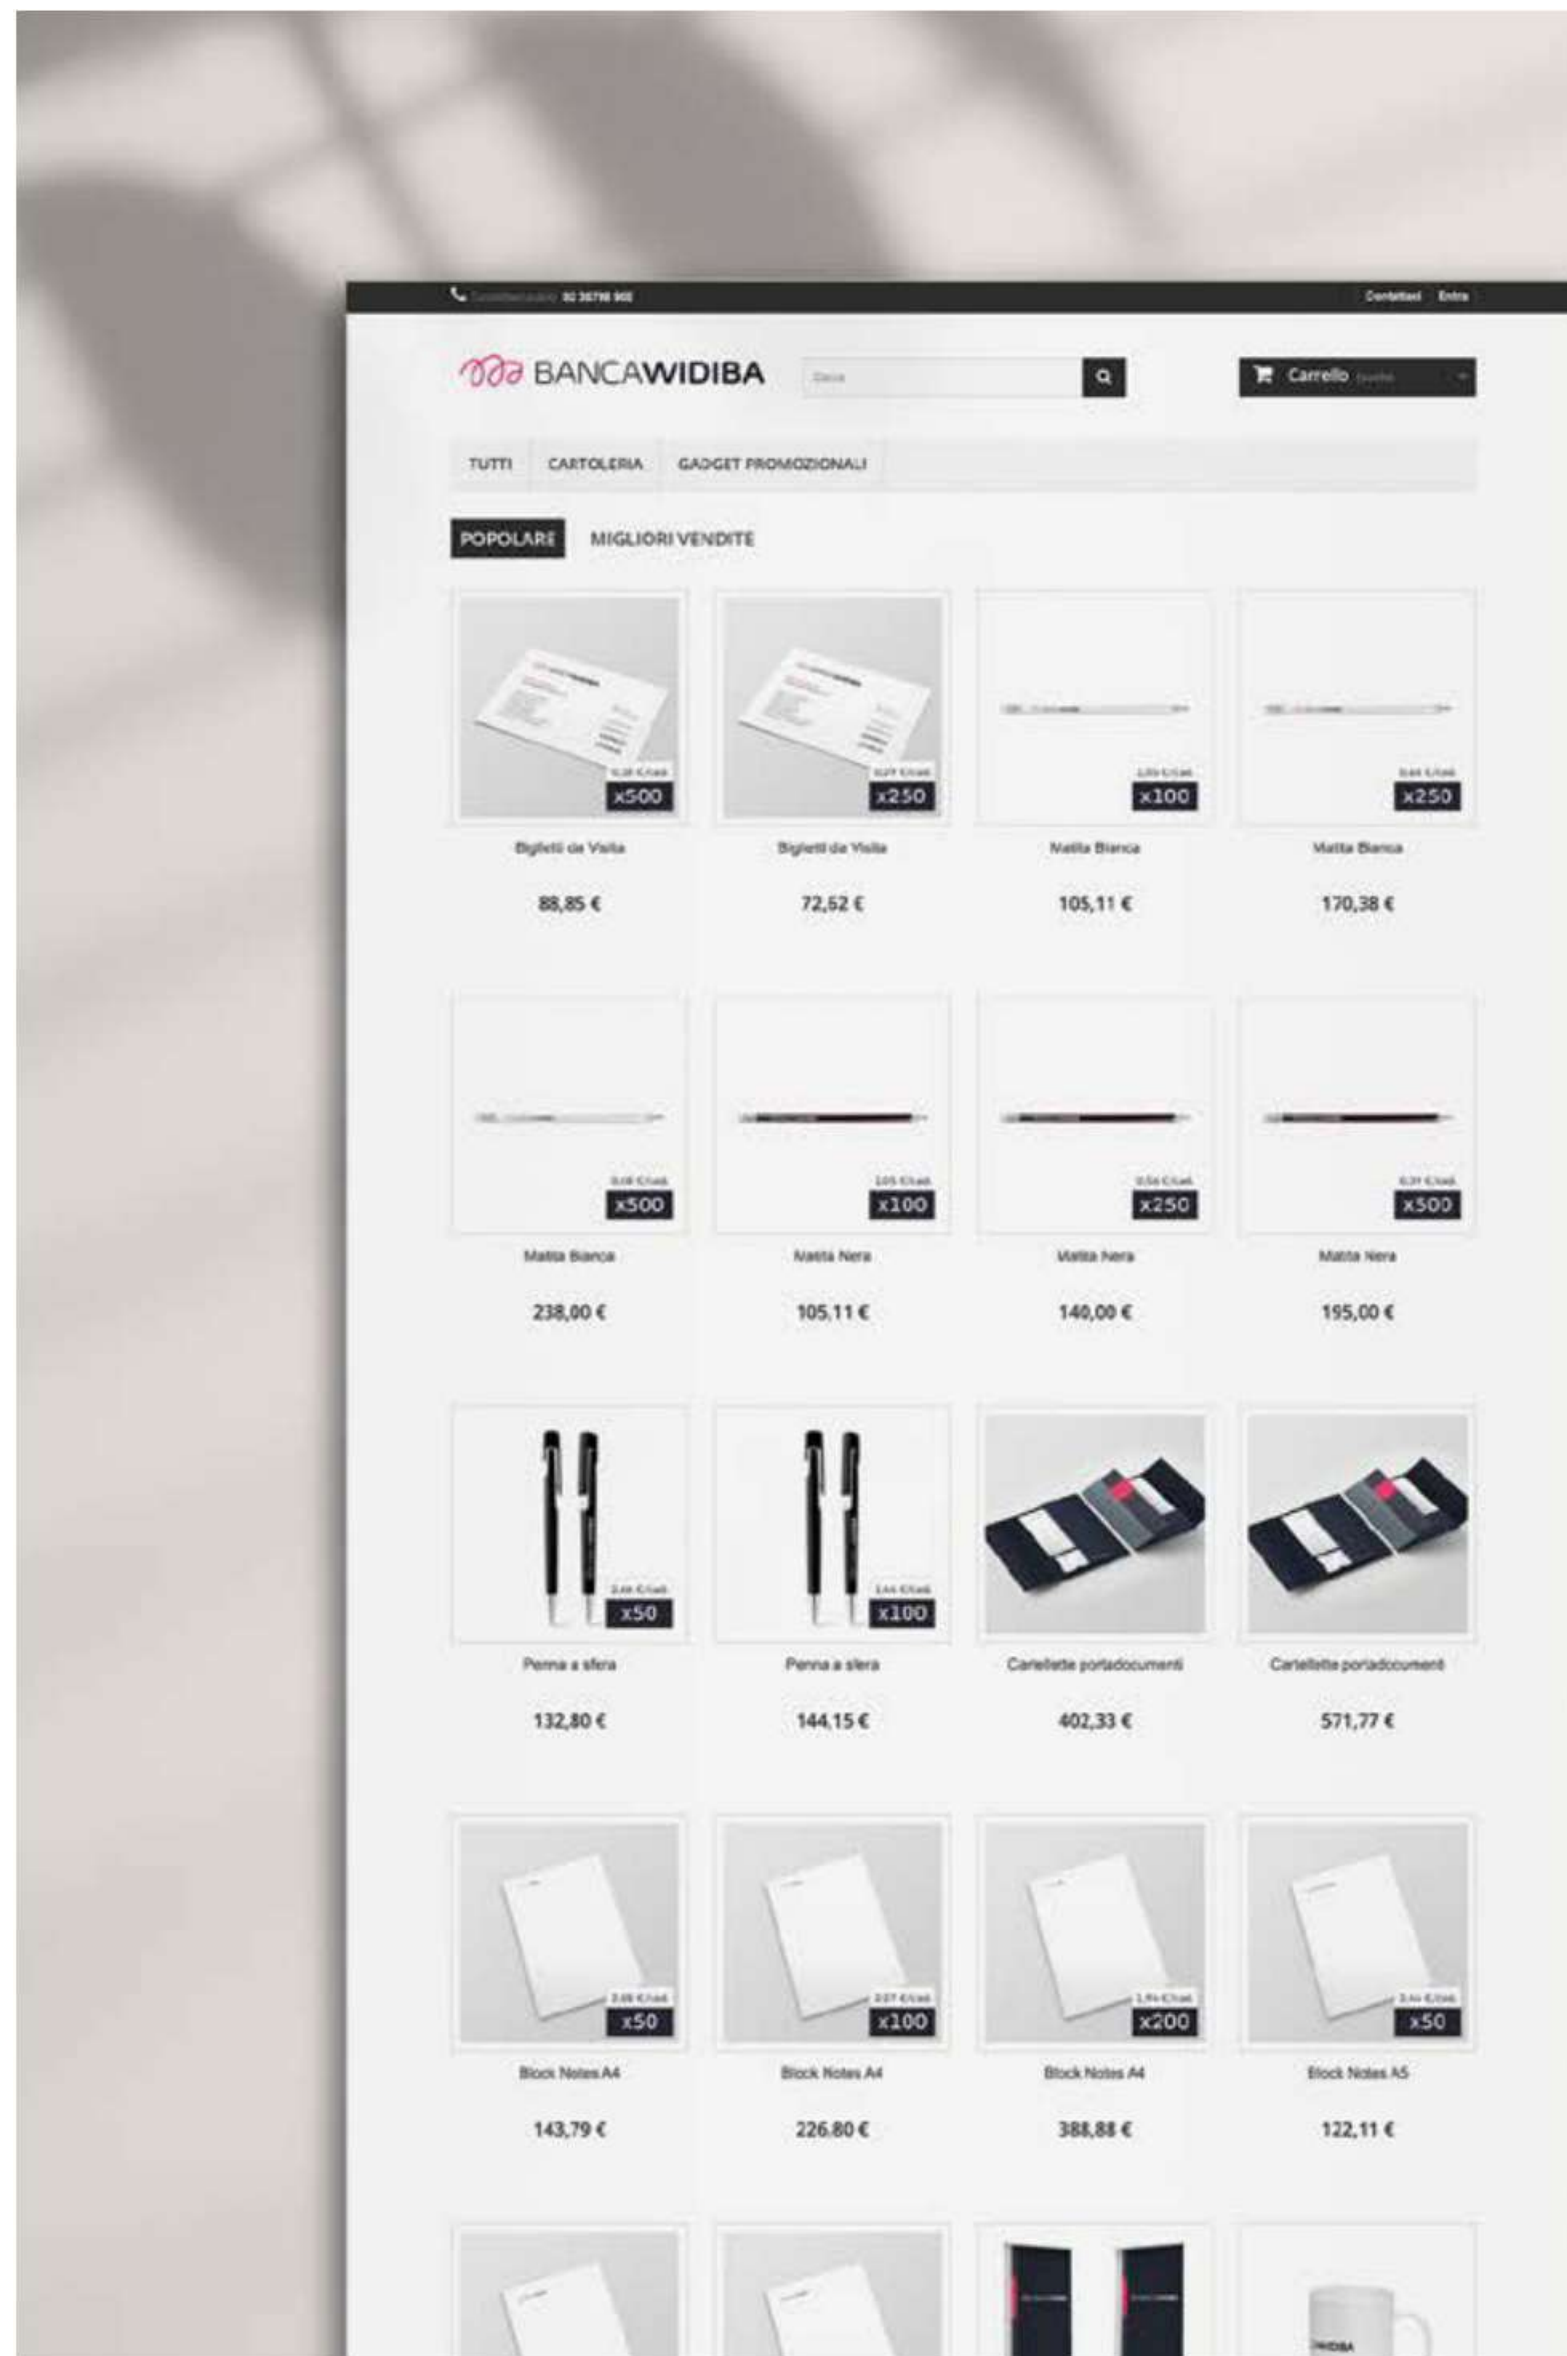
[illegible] 02 36798 900

Contattaci Entra

BANCAWIDIBA

Cerca

Carrello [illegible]

TUTTI CARTOLERIA GADGET PROMOZIONALI

POPOLARE MIGLIORI VENDITE

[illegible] x500
Biglietti da Visita
88,85 €

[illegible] x250
Biglietti da Visita
72,62 €

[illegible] x100
Matita Bianca
105,11 €

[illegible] x250
Matita Bianca
170,38 €

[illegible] x500
Matita Bianca
238,00 €

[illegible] x100
Matita Nera
105,11 €

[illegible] x250
Matita Nera
140,00 €

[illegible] x500
Matita Nera
195,00 €

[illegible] x50
Penna a sfera
132,80 €

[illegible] x100
Penna a sfera
144,15 €

Cartellette portadocumenti
402,33 €

Cartellette portadocumenti
571,77 €

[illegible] x50
Block Notes A4
143,79 €

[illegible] x100
Block Notes A4
226,80 €

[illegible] x200
Block Notes A4
388,88 €

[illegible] x50
Block Notes A5
122,11 €

WIDIBA